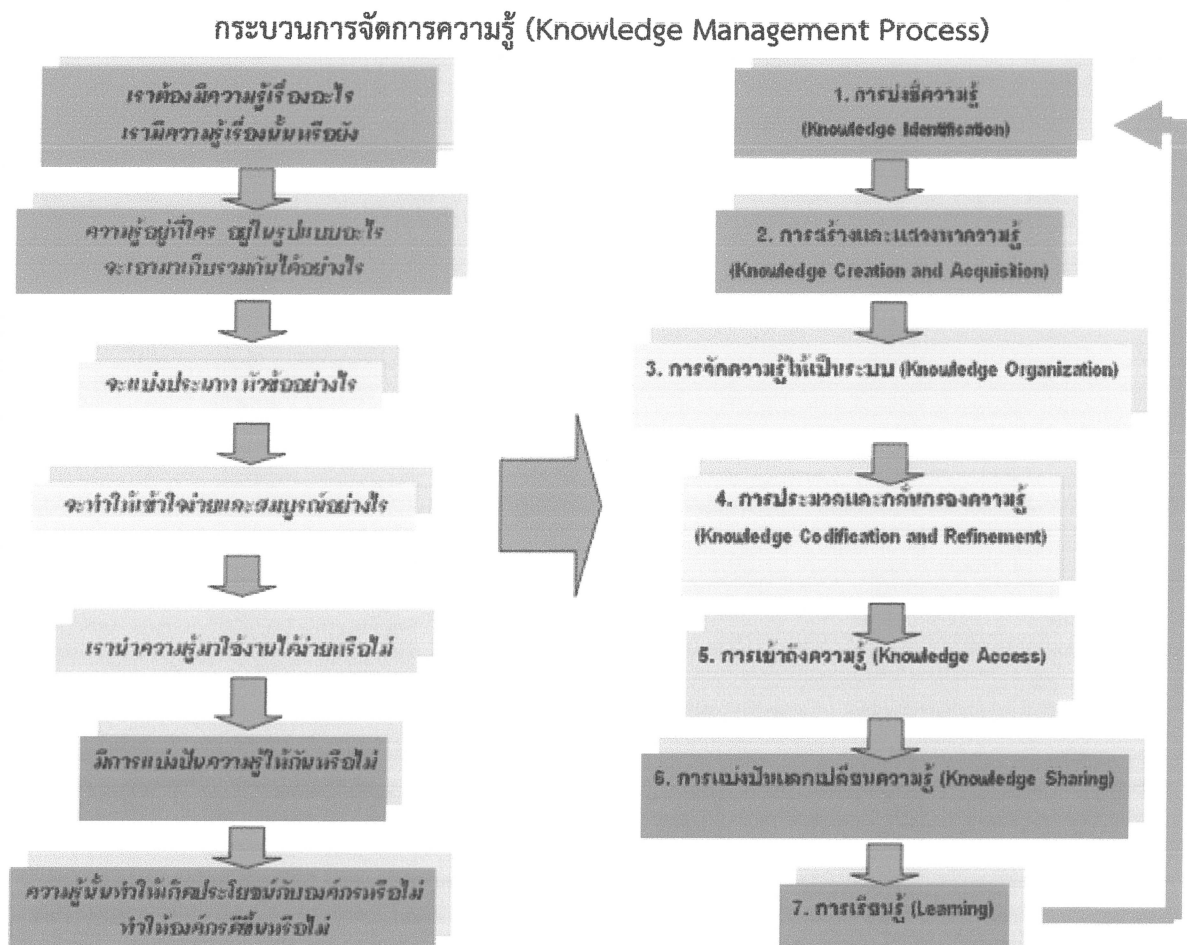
กระบวนการจัดการความรู้ (Knowledge Management Process)

เราต้องมีความรู้เรื่องอะไร
เรามีความรู้เรื่องนั้นหรือยัง

ความรู้อยู่ที่ใคร อยู่ในรูปแบบอะไร
จะเอามาเก็บรวมกันได้อย่างไร

จะแบ่งประเภท หัวข้ออย่างไร

จะทำให้เข้าใจง่ายและสมบูรณ์อย่างไร

เรานำความรู้มาใช้งานได้ง่ายหรือไม่

มีการแบ่งปันความรู้ให้กันหรือไม่

ความรู้นั้นทำให้เกิดประโยชน์กับองค์กรหรือไม่
ทำให้องค์กรดีขึ้นหรือไม่

1. การบ่งชี้ความรู้
(Knowledge Identification)

2. การสร้างและแสวงหาความรู้
(Knowledge Creation and Acquisition)

3. การจัดความรู้ให้เป็นระบบ (Knowledge Organization)

4. การประมวลและกลั่นกรองความรู้
(Knowledge Codification and Refinement)

5. การเข้าถึงความรู้ (Knowledge Access)

6. การแบ่งปันแลกเปลี่ยนความรู้ (Knowledge Sharing)

7. การเรียนรู้ (Learning)